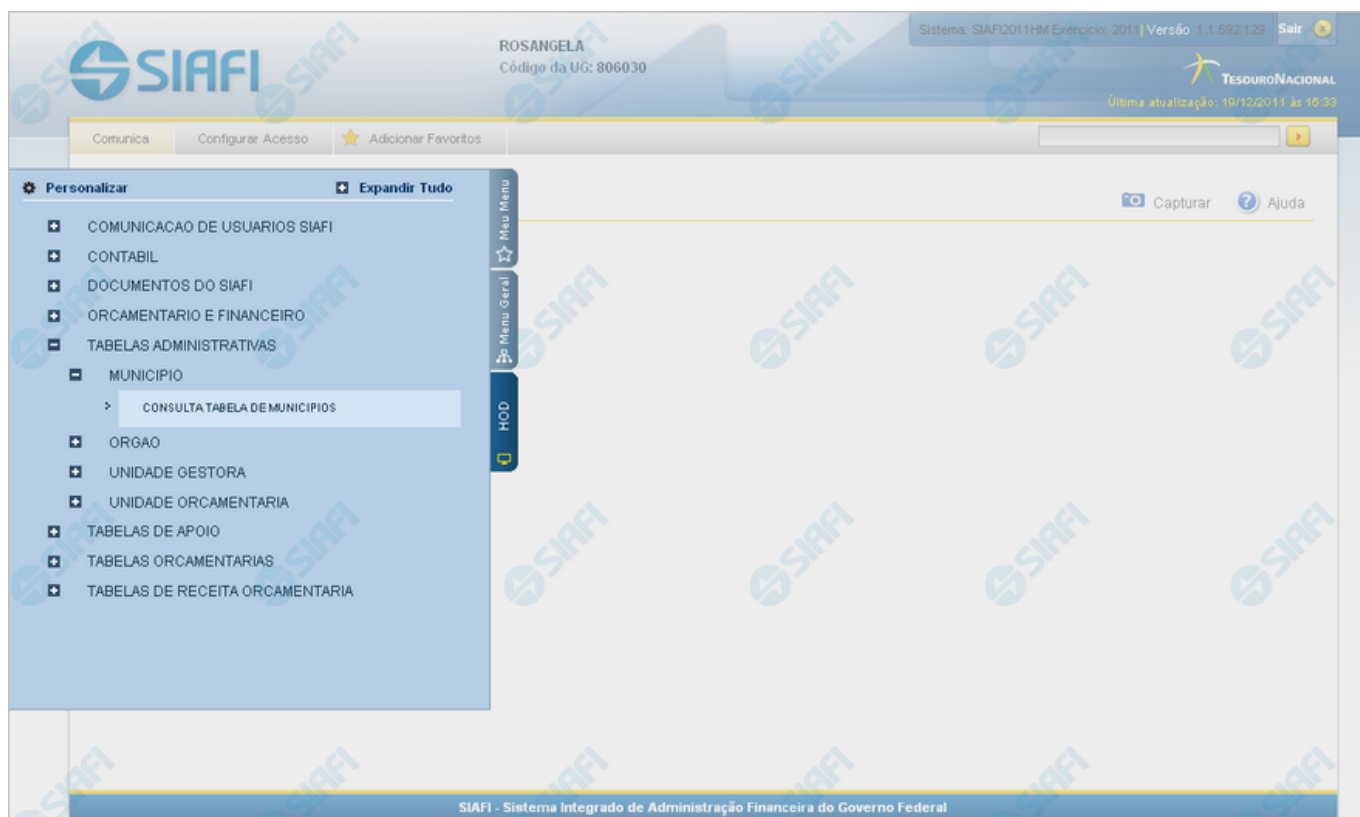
SIAFI

ROSANGELA
Código da UG: 806030

Sistema: SIAFI2011HM Exercício: 2011 | Versão: 1.1.692.129 Sair

TesouroNacional
Última atualização: 19/12/2011 às 15:33

Comunica Configurar Acesso Adicionar Favoritos

Personalizar Expandir Tudo

Meu Menu
Menu Geral
HOD

COMUNICACAO DE USUARIOS SIAFI
CONTABIL
DOCUMENTOS DO SIAFI
ORCAMENTARIO E FINANCEIRO
TABELAS ADMINISTRATIVAS
MUNICIPIO
> CONSULTA TABELA DE MUNICIPIOS
ORGAO
UNIDADE GESTORA
UNIDADE ORCAMENTARIA
TABELAS DE APOIO
TABELAS ORCAMENTARIAS
TABELAS DE RECEITA ORCAMENTARIA

Capturar Ajuda

SIAFI - Sistema Integrado de Administração Financeira do Governo Federal